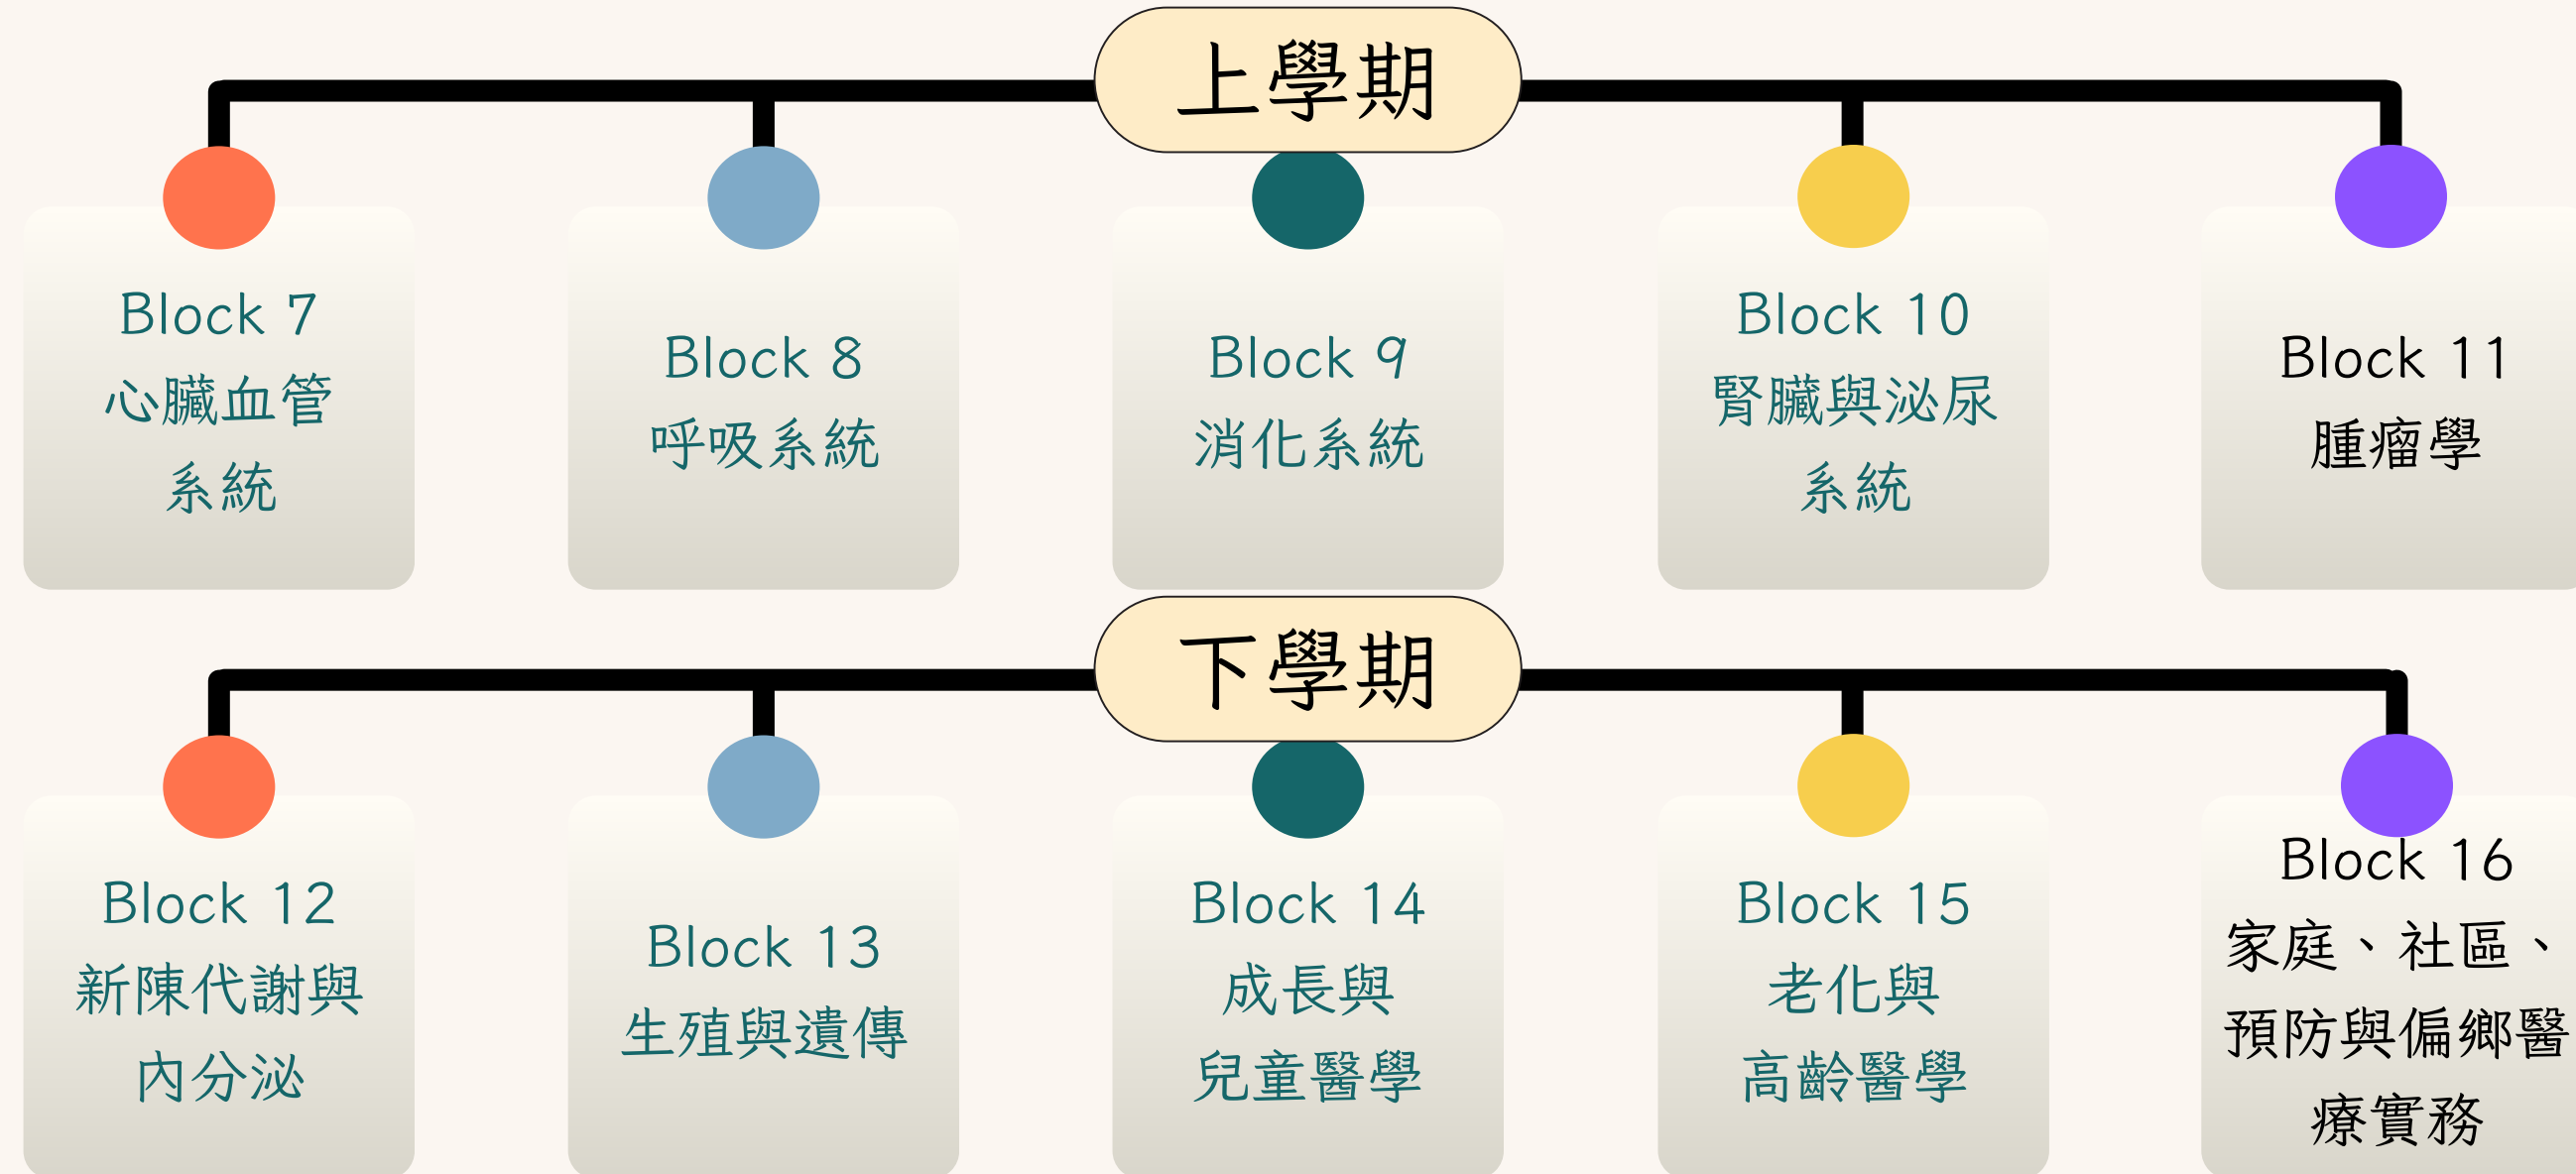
上學期

Block 7
心臟血管系統

Block 8
呼吸系統

Block 9
消化系統

Block 10
腎臟與泌尿系統

Block 11
腫瘤學

下學期

Block 12
新陳代謝與內分泌

Block 13
生殖與遺傳

Block 14
成長與兒童醫學

Block 15
老化與高齡醫學

Block 16
家庭、社區、預防與偏鄉醫療實務